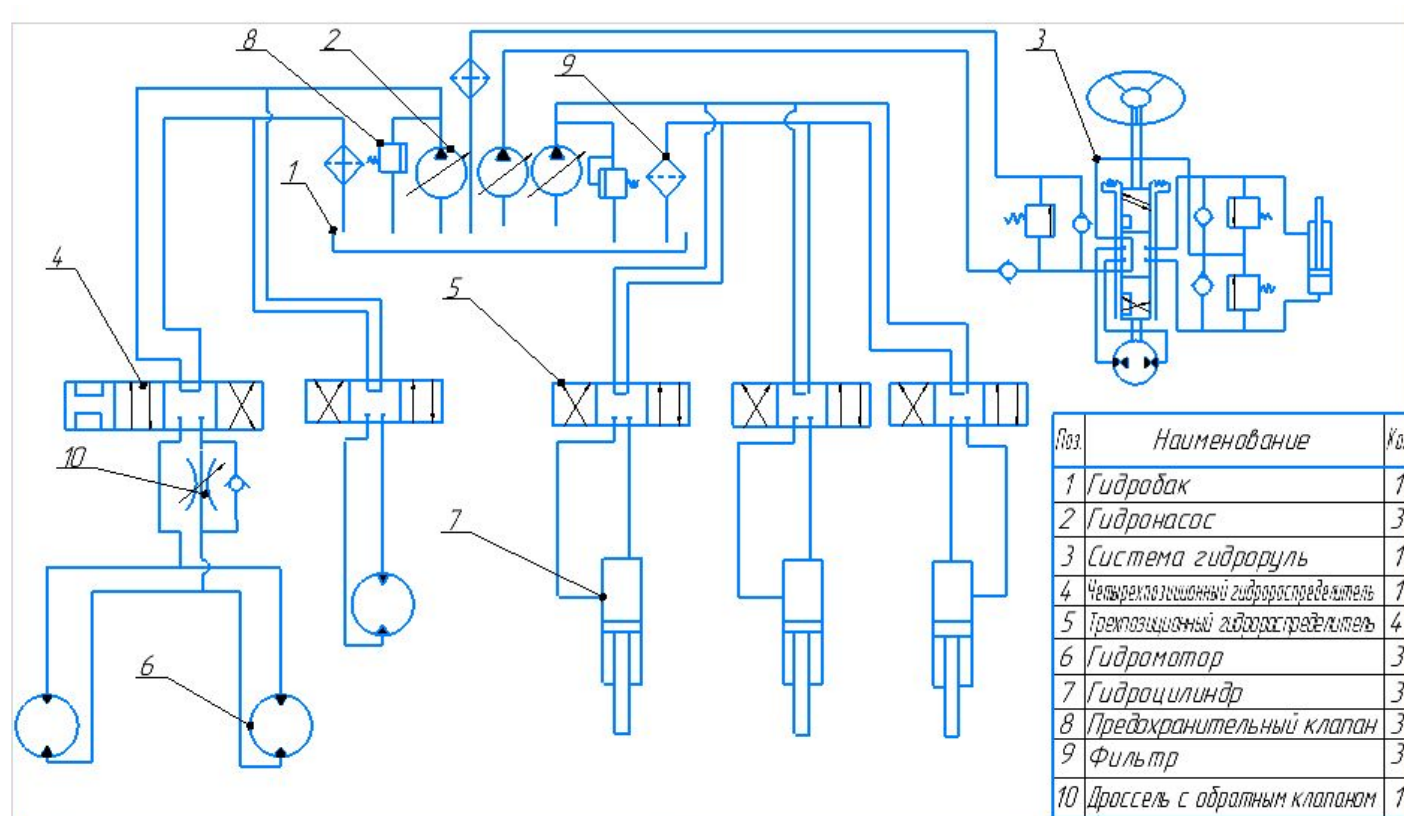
8 2 9 3

1

4

5

10

7

6

| Поз. | Наименование | Ко |
|---|---|---|
| 1 | Гидробак | 1 |
| 2 | Гидронасос | 3 |
| 3 | Система гидроруль | 1 |
| 4 | Четырехпозиционный гидрораспределитель | 1 |
| 5 | Трехпозиционный гидрораспределитель | 4 |
| 6 | Гидромотор | 3 |
| 7 | Гидроцилиндр | 3 |
| 8 | Предохранительный клапан | 3 |
| 9 | Фильтр | 3 |
| 10 | Дроссель с обратным клапаном | 1 |